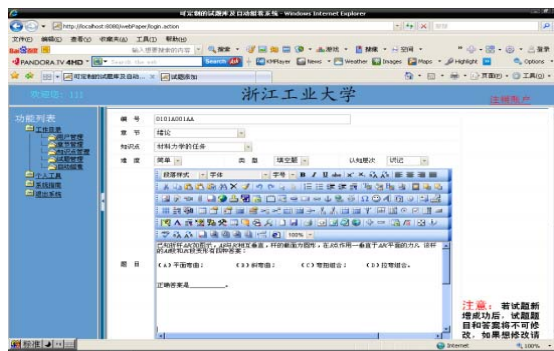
可定制的试题库及自动组卷系统 - Windows Internet Explorer

http://localhost:8080/webPaper/login.action

文件(F) 编辑(E) 查看(V) 收藏夹(A) 工具(T) 帮助(H)

百度搜索 输入想要搜索的内容 搜索 游戏 音乐 视频 翻译 空间

PANDORA.TV 4HD Search the web Search KMPlayer News Weather Images Maps Highlight Options

可定制的试题库及自动... 试题添加

页面(P) 工具(O)

欢迎您：111 浙江工业大学 注销账户

功能列表
工作管理
用户管理
章节管理
知识点管理
试题管理
组卷管理
个人工具
系统维护
退出系统

编 号 0101A001AA
章 节 绪论
知识点 材料力学的任务
难 度 简单 类 型 填空题 认知层次 识记

段落样式 字体 字号 B I U 100%

题 目
已知折杆ABC如图所示，AB与BC相互垂直，杆的截面为圆形，在B点作用一垂直于ABC平面的力F。该杆的AB段和BC段变形分别为（ ）。
（A）平面弯曲；（B）斜弯曲；（C）弯扭组合；（D）拉弯组合。
正确答案是______。

注意：若试题新增成功后，试题题目和答案将不可修改，如果想修改请

完毕 Internet 100%